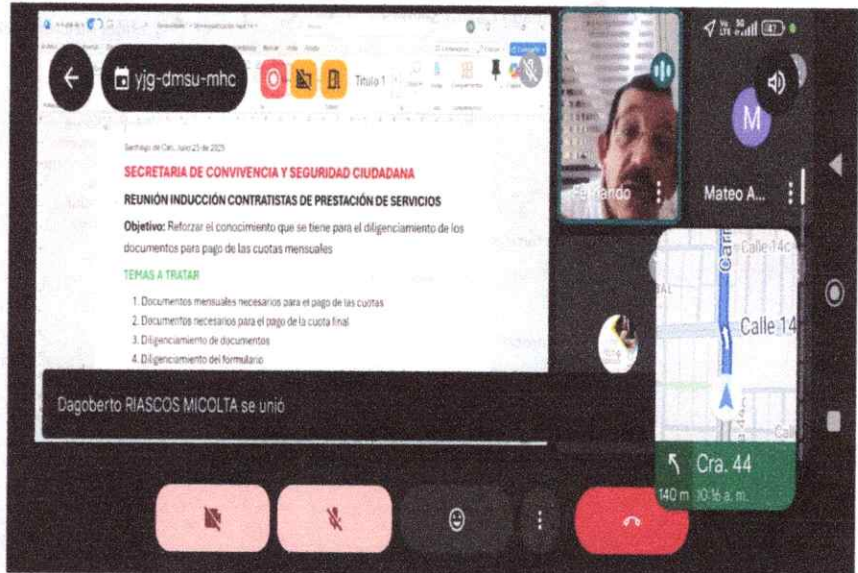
yjg-dmsu-mhc

Título 1

Santiago de Cali, Junio 25 de 2025

SECRETARIA DE CONVIVENCIA Y SEGURIDAD CIUDADANA

REUNIÓN INDUCCIÓN CONTRATISTAS DE PRESTACIÓN DE SERVICIOS

Objetivo: Reforzar el conocimiento que se tiene para el diligenciamiento de los documentos para pago de las cuotas mensuales

TEMAS A TRATAR

1. Documentos mensuales necesarios para el pago de las cuotas
2. Documentos necesarios para el pago de la cuota final
3. Diligenciamiento de documentos
4. Diligenciamiento del formulario

Fernando

M

Mateo A...

Calle 14c

Calle 14

Cra. 44

140 m 10:16 a. m.

Dagoberto RIASCOS MICOLTA se unió